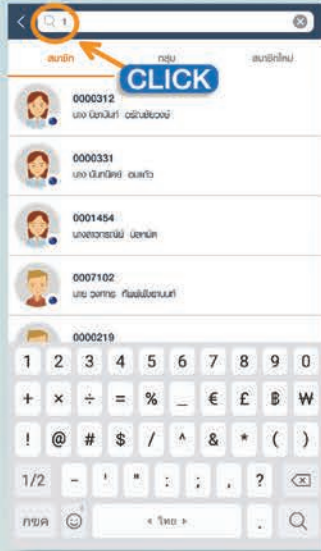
1

สมาชิก กลุ่ม สมาชิกใหม่

CLICK

0000312
นาง บัชณีนท์ อรัญชัยวงษ์

0000331
นาง นันทนิตย์ ดนแก้ว

0001454
นางสาวจารุณีย์ บัดหนัด

0007102
นาย วงศกร ทิพย์ไพโรจนนท์

0000219

| 1 | 2 | 3 | 4 | 5 | 6 | 7 | 8 | 9 | 0 |
|---|---|---|---|---|---|---|---|---|---|
| + | × | ÷ | = | % | _ | € | £ | ฿ | ₩ |
| ! | @ | # | $ | / | ^ | & | * | ( | ) |
| 1/2 | - | ' | " | : | ; | , | ? | ⌫ | |
| กขค | ☺ | < ไทย > | . | | | | | | |